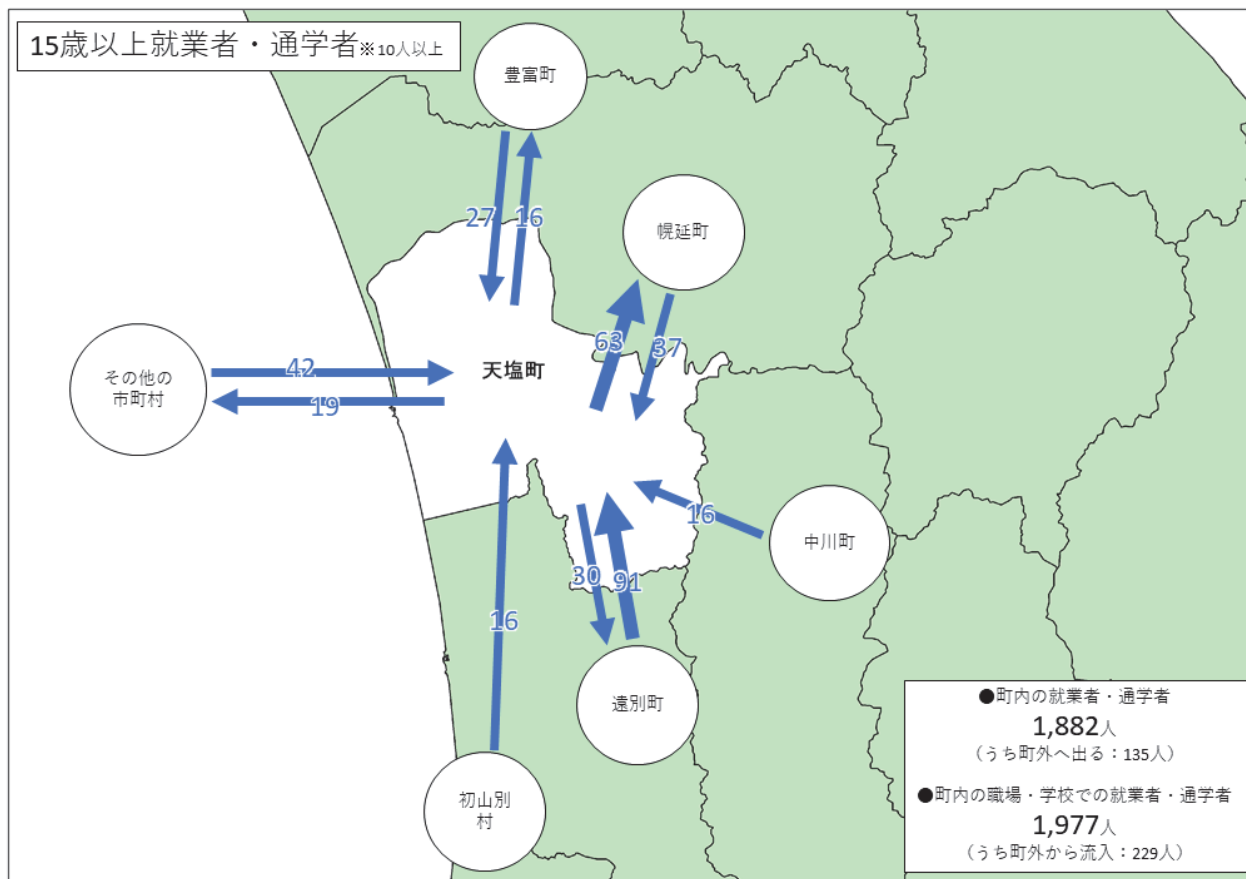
15歳以上就業者・通学者※10人以上

豊富町

27

16

幌延町

63

37

その他の市町村

42

19

天塩町

16

中川町

30

91

16

遠別町

初山別村

●町内の就業者・通学者
1,882人
（うち町外へ出る：135人）

●町内の職場・学校での就業者・通学者
1,977人
（うち町外から流入：229人）